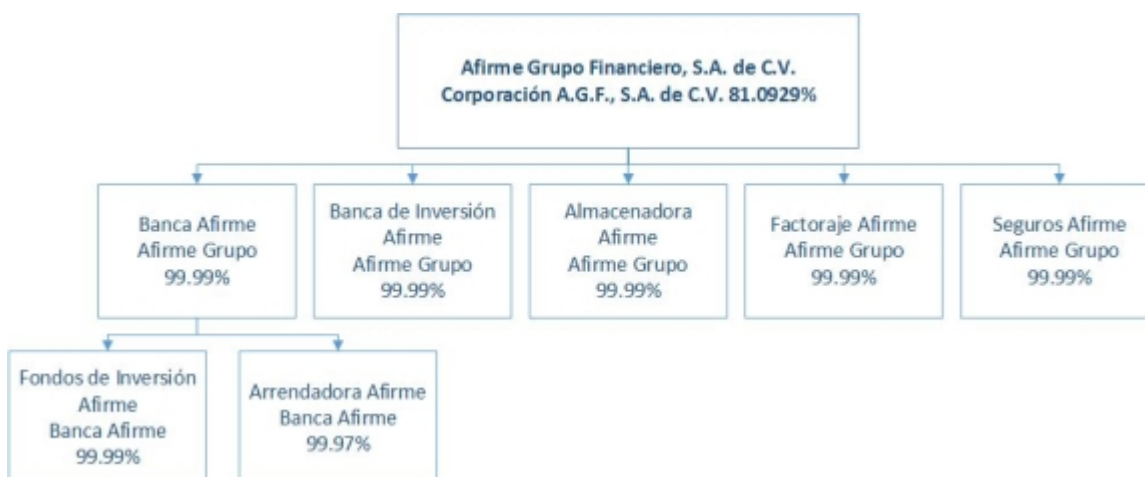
Afirme Grupo Financiero, S.A. de C.V.
Corporación A.G.F., S.A. de C.V. 81.0929%

Banca Afirme
Afirme Grupo
99.99%

Banca de Inversión Afirme
Afirme Grupo
99.99%

Almacenadora Afirme
Afirme Grupo
99.99%

Factoraje Afirme
Afirme Grupo
99.99%

Seguros Afirme
Afirme Grupo
99.99%

Fondos de Inversión Afirme
Banca Afirme
99.99%

Arrendadora Afirme
Banca Afirme
99.97%